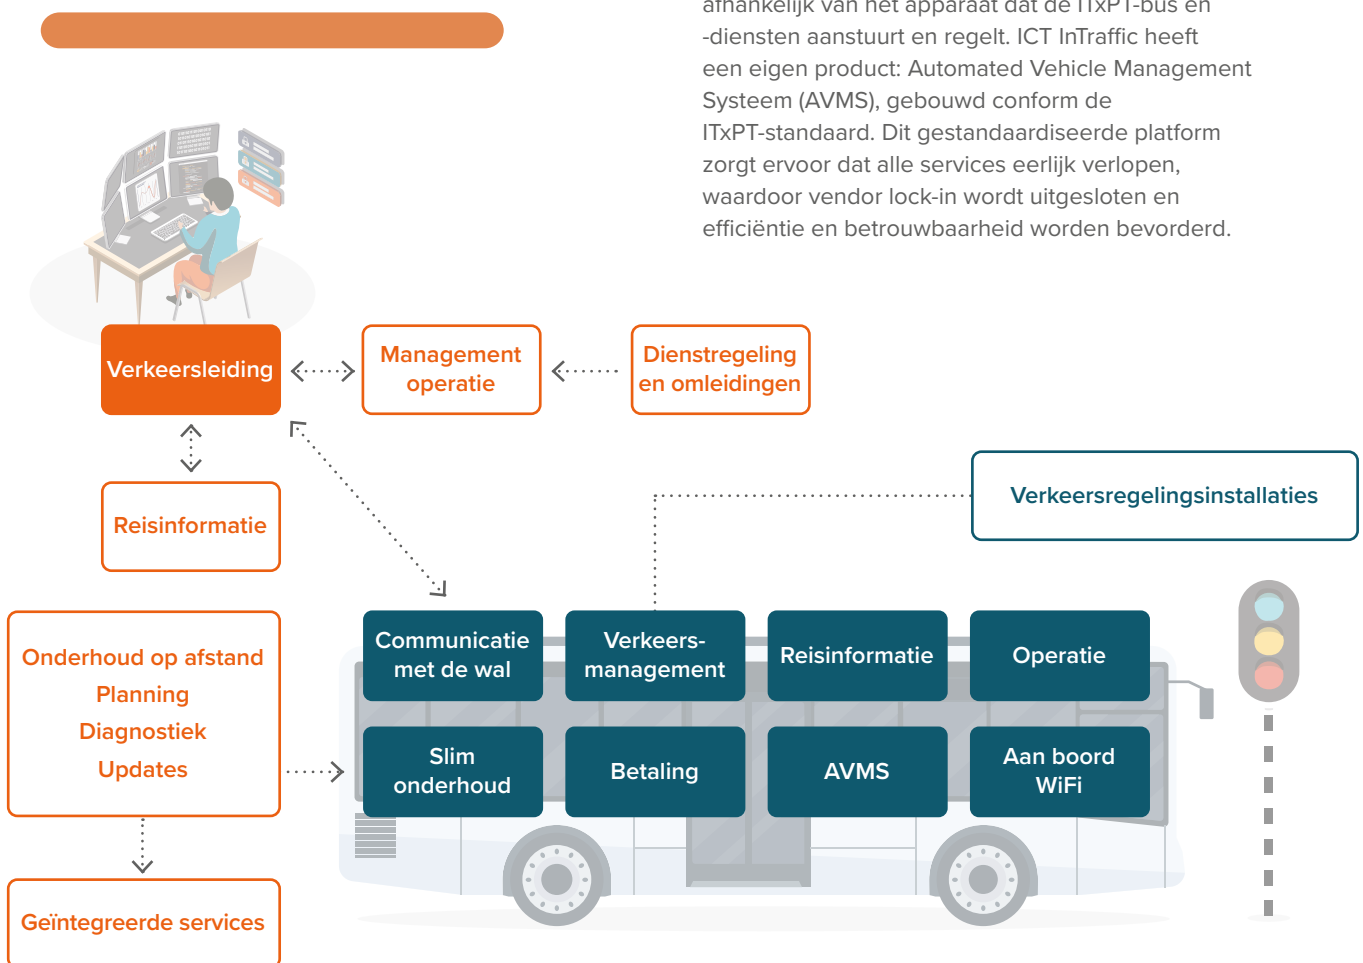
afhankelijk van het apparaat dat de ITxPT-bus en -diensten aanstuurt en regelt. ICT InTraffic heeft een eigen product: Automated Vehicle Management Systeem (AVMS), gebouwd conform de ITxPT-standaard. Dit gestandaardiseerde platform zorgt ervoor dat alle services eerlijk verlopen, waardoor vendor lock-in wordt uitgesloten en efficiëntie en betrouwbaarheid worden bevorderd.

Verkeersleiding

Management operatie

Dienstregeling en omleidingen

Reisinformatie

Verkeersregelingsinstallaties

Onderhoud op afstand
Planning
Diagnostiek
Updates

Communicatie met de wal

Verkeers-management

Reisinformatie

Operatie

Slim onderhoud

Betaling

AVMS

Aan boord WiFi

Geïntegreerde services